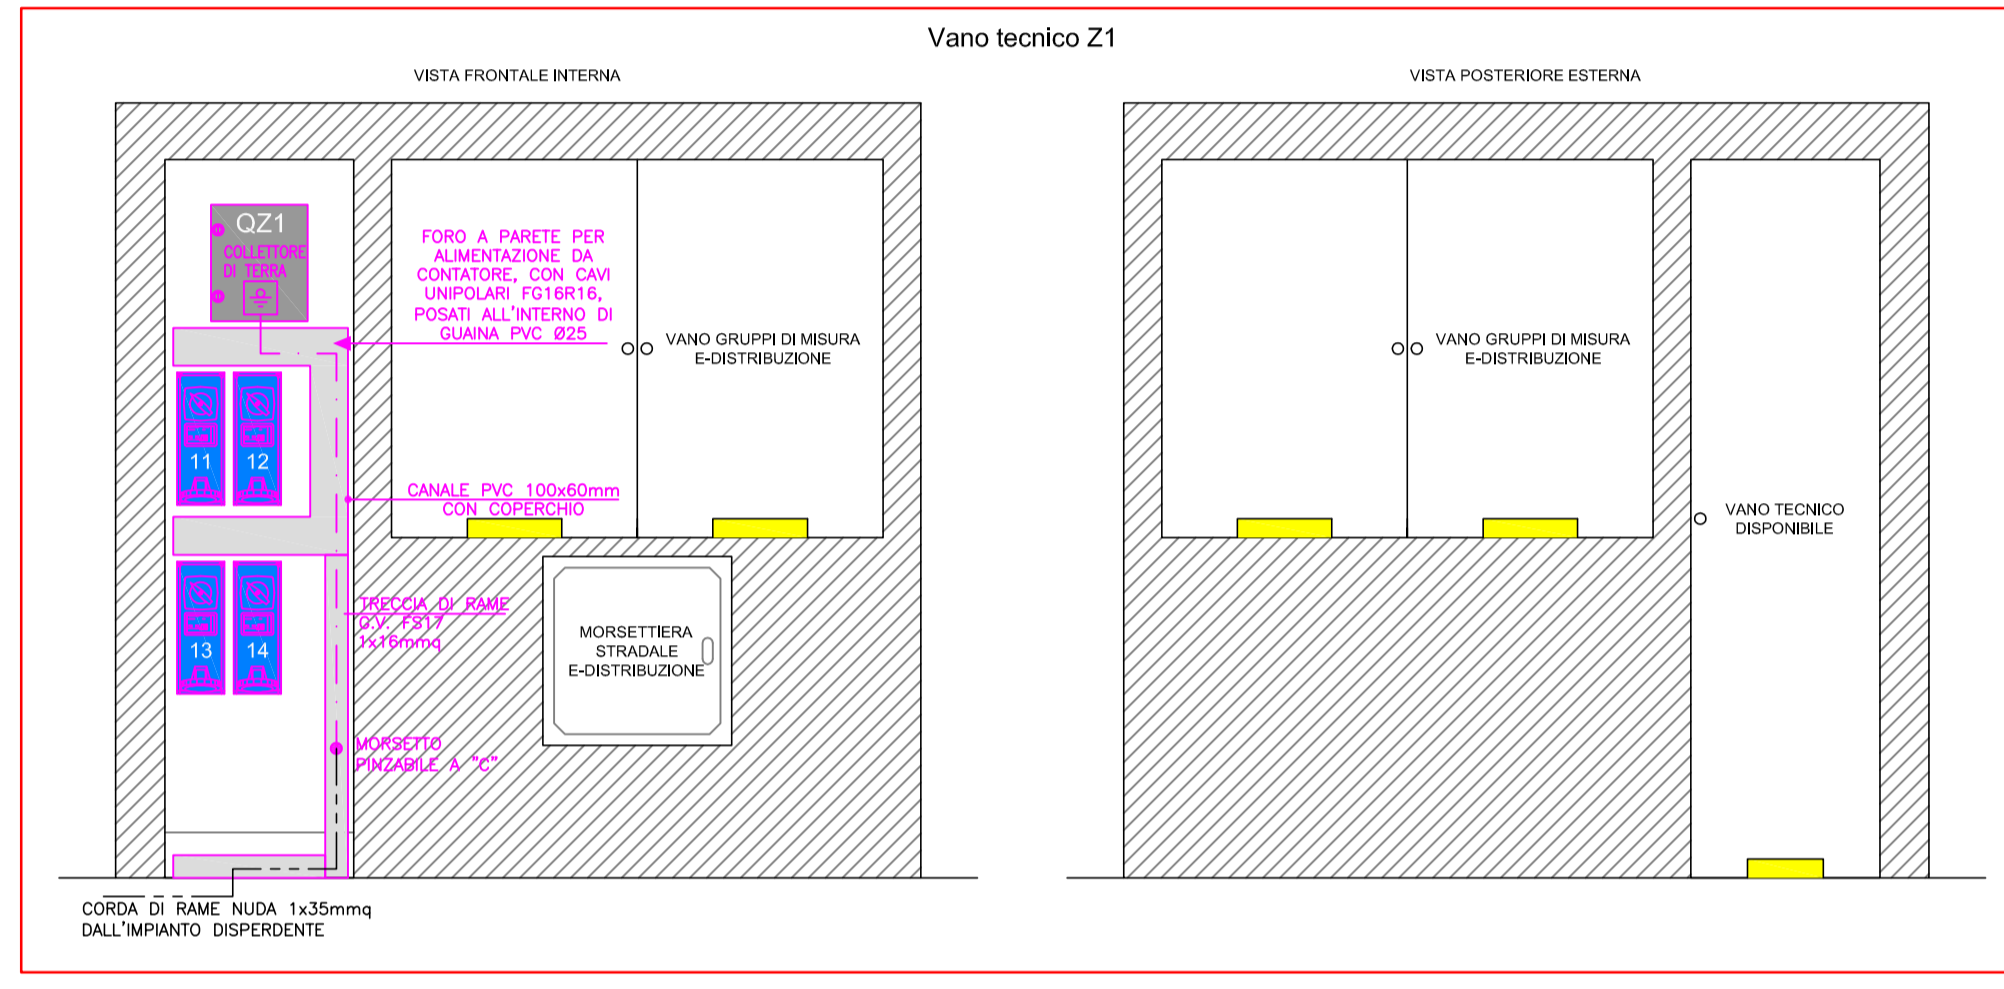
Vano tecnico Z1

VISTA FRONTALE INTERNA

VISTA POSTERIORE ESTERNA

QZ1

COLLETTORE DI TERRA

FORO A PARETE PER ALIMENTAZIONE DA CONTATORE, CON CAVI UNIPOLARI FG16R16, POSATI ALL'INTERNO DI GUAINA PVC Ø25

VANO GRUPPI DI MISURA E-DISTRIBUZIONE

11

12

CANALE PVC 100x60mm CON COPERCHIO

13

14

TRECCIA DI RAME G.V. FS17 1x16mmq

MORSETTIERA STRADALE E-DISTRIBUZIONE

MORSETTO PINZABILE A "C"

CORDA DI RAME NUDA 1x35mmq DALL'IMPIANTO DISPERDENTE

VANO GRUPPI DI MISURA E-DISTRIBUZIONE

VANO TECNICO DISPONIBILE